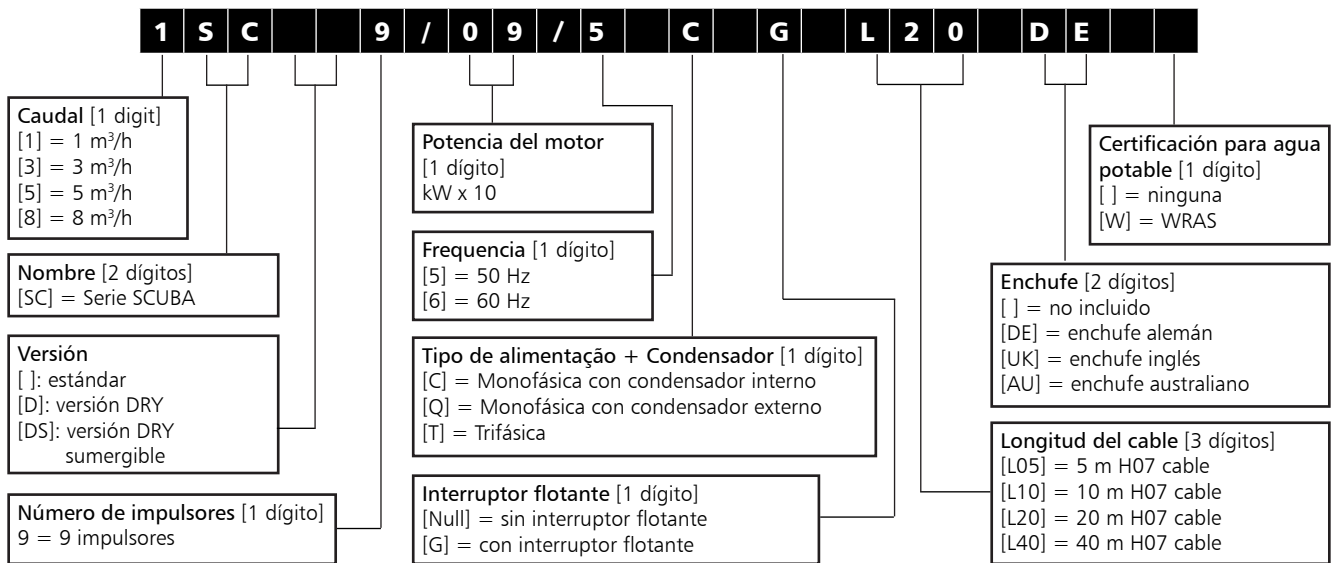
| 1 | S | C | | | 9 | / | 0 | 9 | / | 5 | | C | | G | | L | 2 | 0 | | D | E | | |
|---|---|---|---|---|---|---|---|---|---|---|---|---|---|---|---|---|---|---|---|---|---|---|---|

Caudal [1 digit]
[1] = 1 m³/h
[3] = 3 m³/h
[5] = 5 m³/h
[8] = 8 m³/h

Nombre [2 dígitos]
[SC] = Serie SCUBA

Versión
[ ]: estándar
[D]: versión DRY
[DS]: versión DRY sumergible

Número de impulsores [1 dígito]
9 = 9 impulsores

Potencia del motor
[1 dígito]
kW x 10

Frequencia [1 dígito]
[5] = 50 Hz
[6] = 60 Hz

Tipo de alimentação + Condensador [1 dígito]
[C] = Monofásica con condensador interno
[Q] = Monofásica con condensador externo
[T] = Trifásica

Interruptor flotante [1 dígito]
[Null] = sin interruptor flotante
[G] = con interruptor flotante

Certificación para agua potable [1 dígito]
[ ] = ninguna
[W] = WRAS

Enchufe [2 dígitos]
[ ] = no incluido
[DE] = enchufe alemán
[UK] = enchufe inglés
[AU] = enchufe australiano

Longitud del cable [3 dígitos]
[L05] = 5 m H07 cable
[L10] = 10 m H07 cable
[L20] = 20 m H07 cable
[L40] = 40 m H07 cable